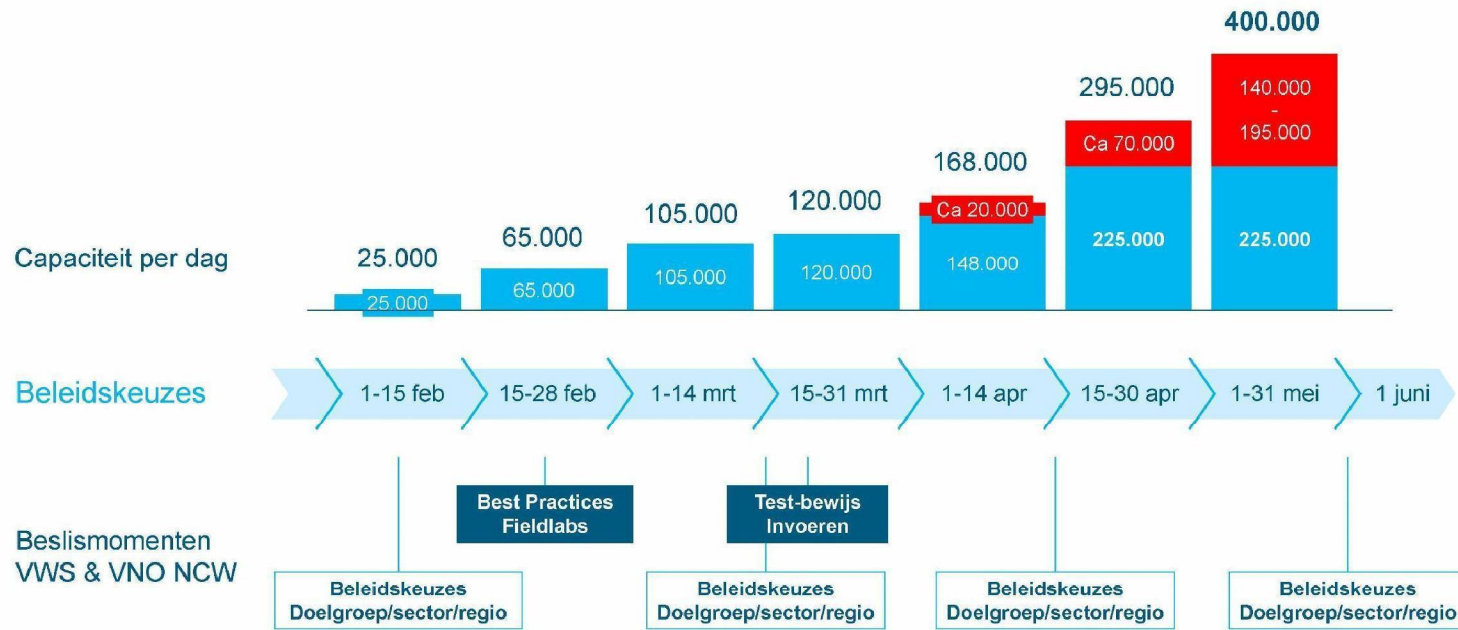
400.000

295.000

168.000

105.000 120.000

65.000

25.000

Capaciteit per dag

25.000

65.000

105.000

120.000

Ca 20.000

148.000

Ca 70.000

225.000

140.000
-
195.000

225.000

Beleidskeuzes

1-15 feb

15-28 feb

1-14 mrt

15-31 mrt

1-14 apr

15-30 apr

1-31 mei

1 juni

Best Practices Fieldlabs

Test-bewijs Invoeren

Beslismomenten VWS & VNO NCW

Beleidskeuzes Doelgroep/sector/regio

Beleidskeuzes Doelgroep/sector/regio

Beleidskeuzes Doelgroep/sector/regio

Beleidskeuzes Doelgroep/sector/regio